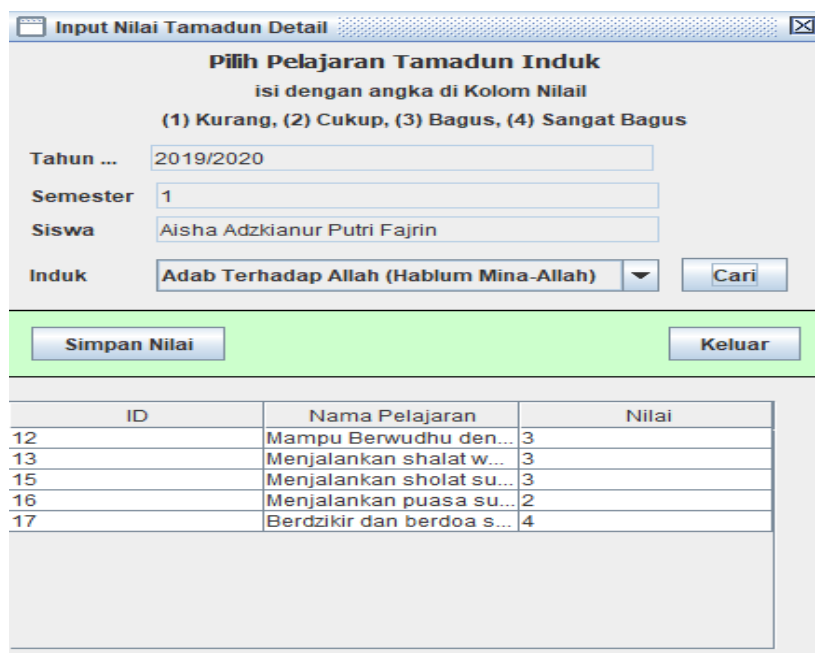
Input Nilai Tamadun Detail

Pilih Pelajaran Tamadun Induk

isi dengan angka di Kolom Nilail

(1) Kurang, (2) Cukup, (3) Bagus, (4) Sangat Bagus

Tahun ... 2019/2020

Semester 1

Siswa Aisha Adzkianur Putri Fajrin

Induk Adab Terhadap Allah (Hablum Mina-Allah) Cari

Simpan Nilai Keluar

| ID | Nama Pelajaran | Nilai |
|---|---|---|
| 12 | Mampu Berwudhu den... | 3 |
| 13 | Menjalankan shalat w... | 3 |
| 15 | Menjalankan sholat su... | 3 |
| 16 | Menjalankan puasa su... | 2 |
| 17 | Berdzikir dan berdoa s... | 4 |